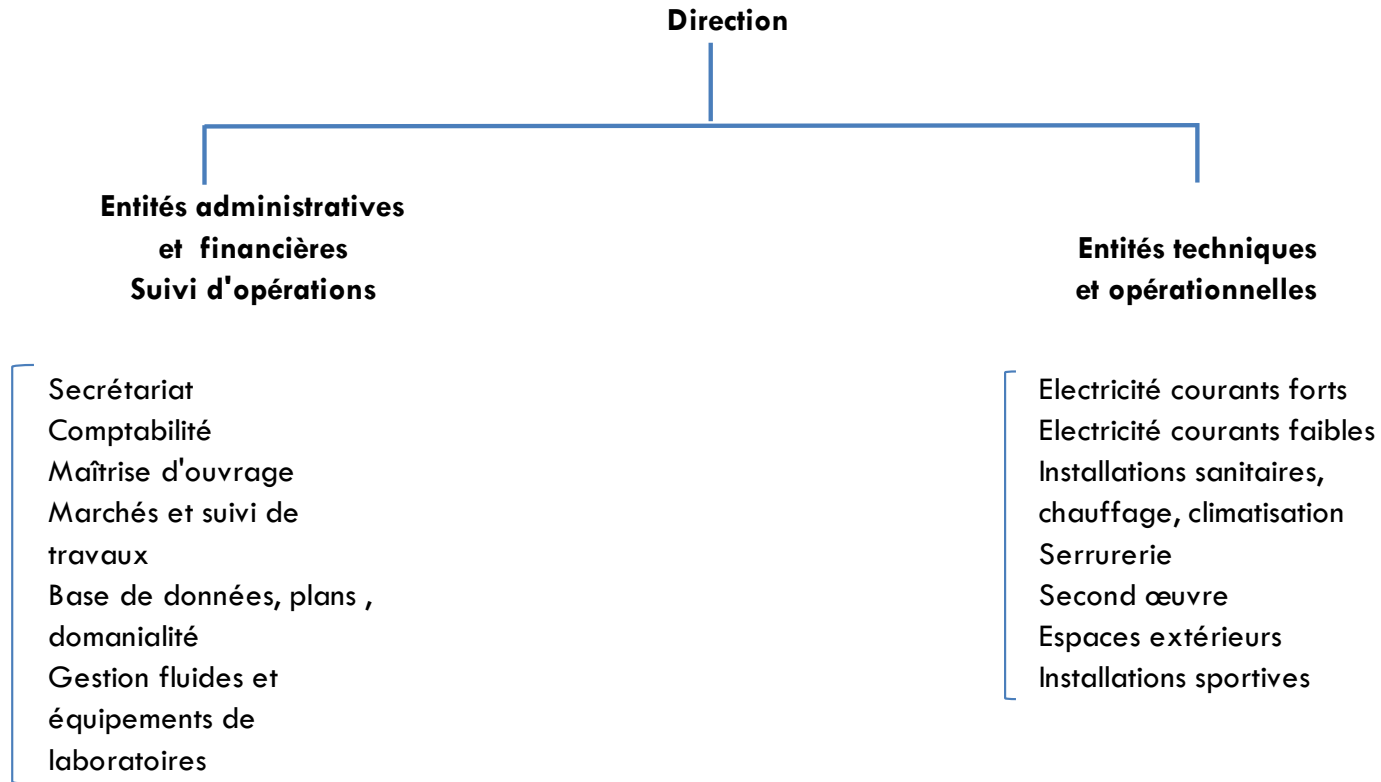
Direction

Entités administratives et financières Suivi d'opérations

Entités techniques et opérationnelles

Secrétariat
Comptabilité
Maîtrise d'ouvrage
Marchés et suivi de travaux
Base de données, plans , domanialité
Gestion fluides et équipements de laboratoires

Electricité courants forts
Electricité courants faibles
Installations sanitaires, chauffage, climatisation
Serrurerie
Second œuvre
Espaces extérieurs
Installations sportives